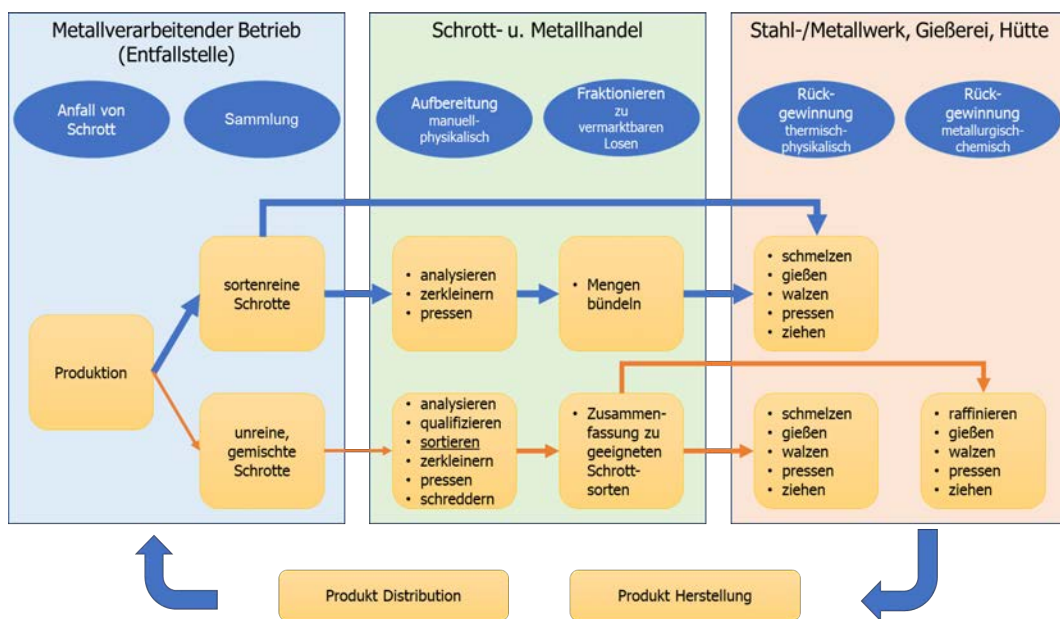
Metallverarbeitender Betrieb (Entfallstelle)

Anfall von Schrott

Sammlung

Schrott- u. Metallhandel

Aufbereitung manuell-physikalisch

Fraktionieren zu vermarktbaren Losen

Stahl-/Metallwerk, Gießerei, Hütte

Rückgewinnung thermisch-physikalisch

Rückgewinnung metallurgisch-chemisch

Produktion

sortenreine Schrotte

unreine, gemischte Schrotte

• analysieren
• zerkleinern
• pressen

• Mengen bündeln

• schmelzen
• gießen
• walzen
• pressen
• ziehen

• analysieren
• qualifizieren
• sortieren
• zerkleinern
• pressen
• schreddern

• Zusammenfassung zu geeigneten Schrottsorten

• schmelzen
• gießen
• walzen
• pressen
• ziehen

• raffinieren
• gießen
• walzen
• pressen
• ziehen

Produkt Distribution

Produkt Herstellung